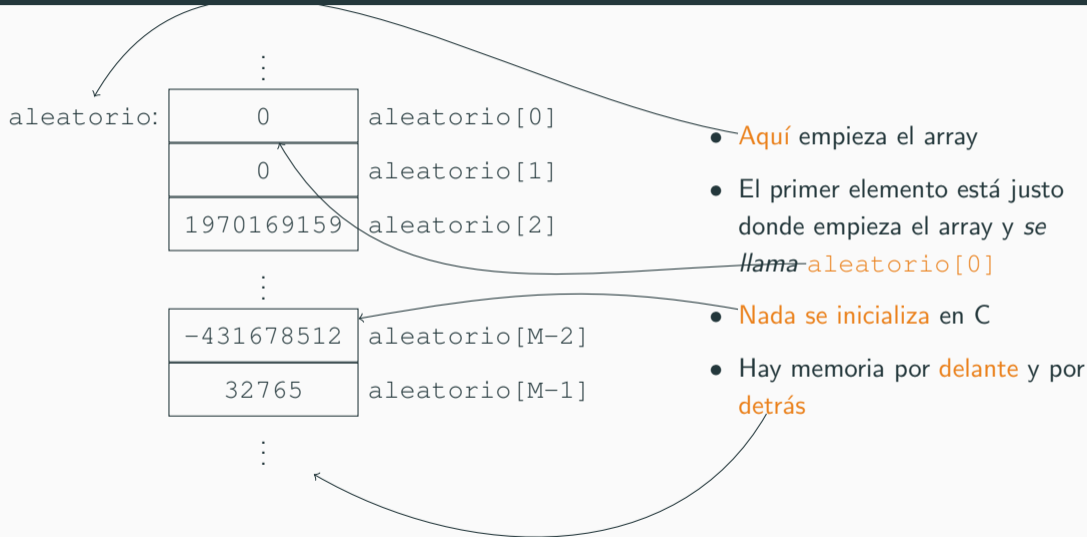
⋮

| aleatorio: | 0 | aleatorio[0] |
|---|---|---|
| | 0 | aleatorio[1] |
| | 1970169159 | aleatorio[2] |

⋮

| -431678512 | aleatorio[M-2] |
|---|---|
| 32765 | aleatorio[M-1] |

⋮

• Aquí empieza el array

• El primer elemento está justo donde empieza el array y *se llama* aleatorio[0]

• Nada se inicializa en C

• Hay memoria por delante y por detrás